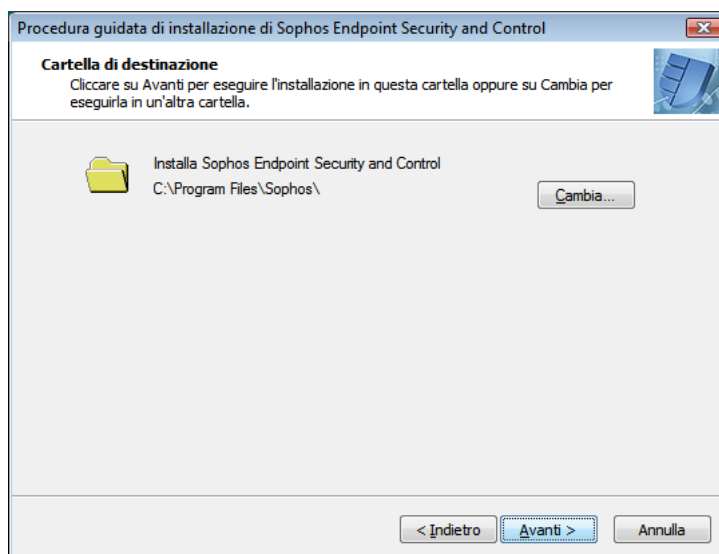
Procedura guidata di installazione di Sophos Endpoint Security and Control

Cartella di destinazione

Cliccare su Avanti per eseguire l'installazione in questa cartella oppure su Cambia per eseguirla in un'altra cartella.

Installa Sophos Endpoint Security and Control

C:\Program Files\Sophos\

Cambia...

< Indietro

Avanti >

Annulla